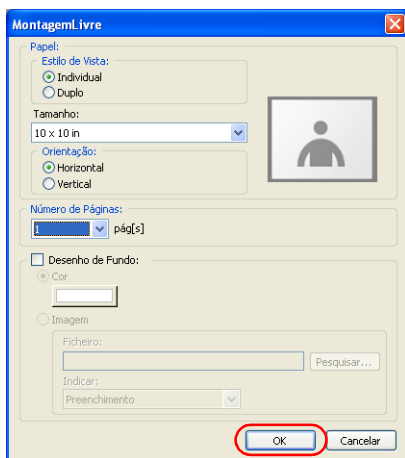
MontagemLivre

Papel:
Estilo de Vista:
Individual
Duplo
Tamanho:
10 x 10 in
Orientação:
Horizontal
Vertical

Número de Páginas:
1
pág[s]

Desenho de Fundo:
Cor
Imagem
Ficheiro:
Pesquisar...
Indicar:
Preenchimento

OK
Cancelar